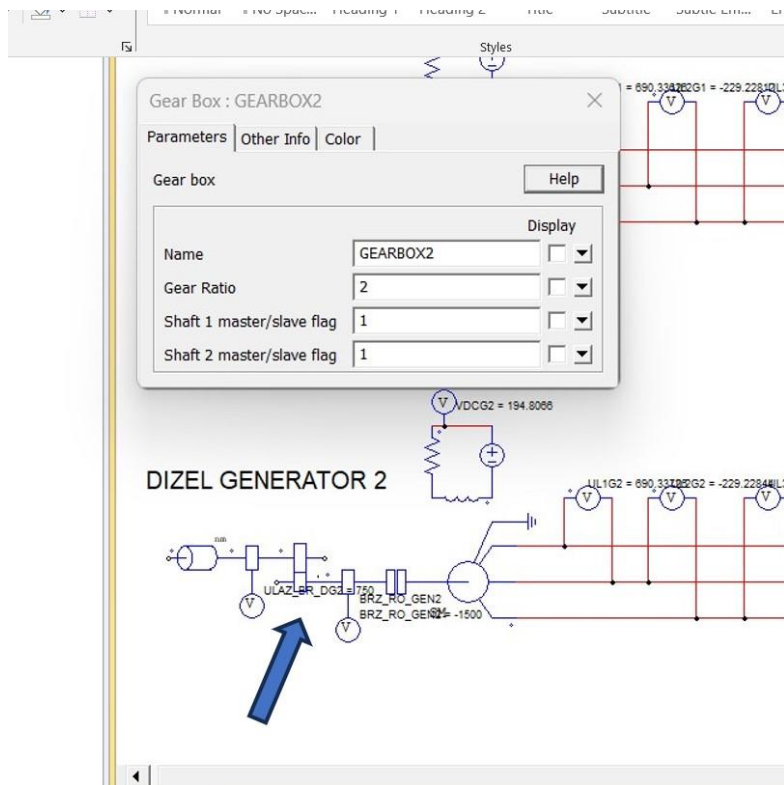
Normal No Spac... Heading 1 Heading 2 Title Subtitle Subtle Em...

Styles

Gear Box : GEARBOX2

Parameters | Other Info | Color

Gear box

Help

Display

| | | |
|---|---|---|
| Name | GEARBOX2 | |
| Gear Ratio | 2 | |
| Shaft 1 master/slave flag | 1 | |
| Shaft 2 master/slave flag | 1 | |

= 690.33 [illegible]G1 = -229.228 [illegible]

V V

V VDCG2 = 194.8066

DIZEL GENERATOR 2

UL1G2 = 690.33 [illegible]G2 = -229.2284 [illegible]

V V V

ULAZ_BR_DG2 = 750

BRZ_RO_GEN2

BRZ_RO_GEN2 = -1500

SM

V V